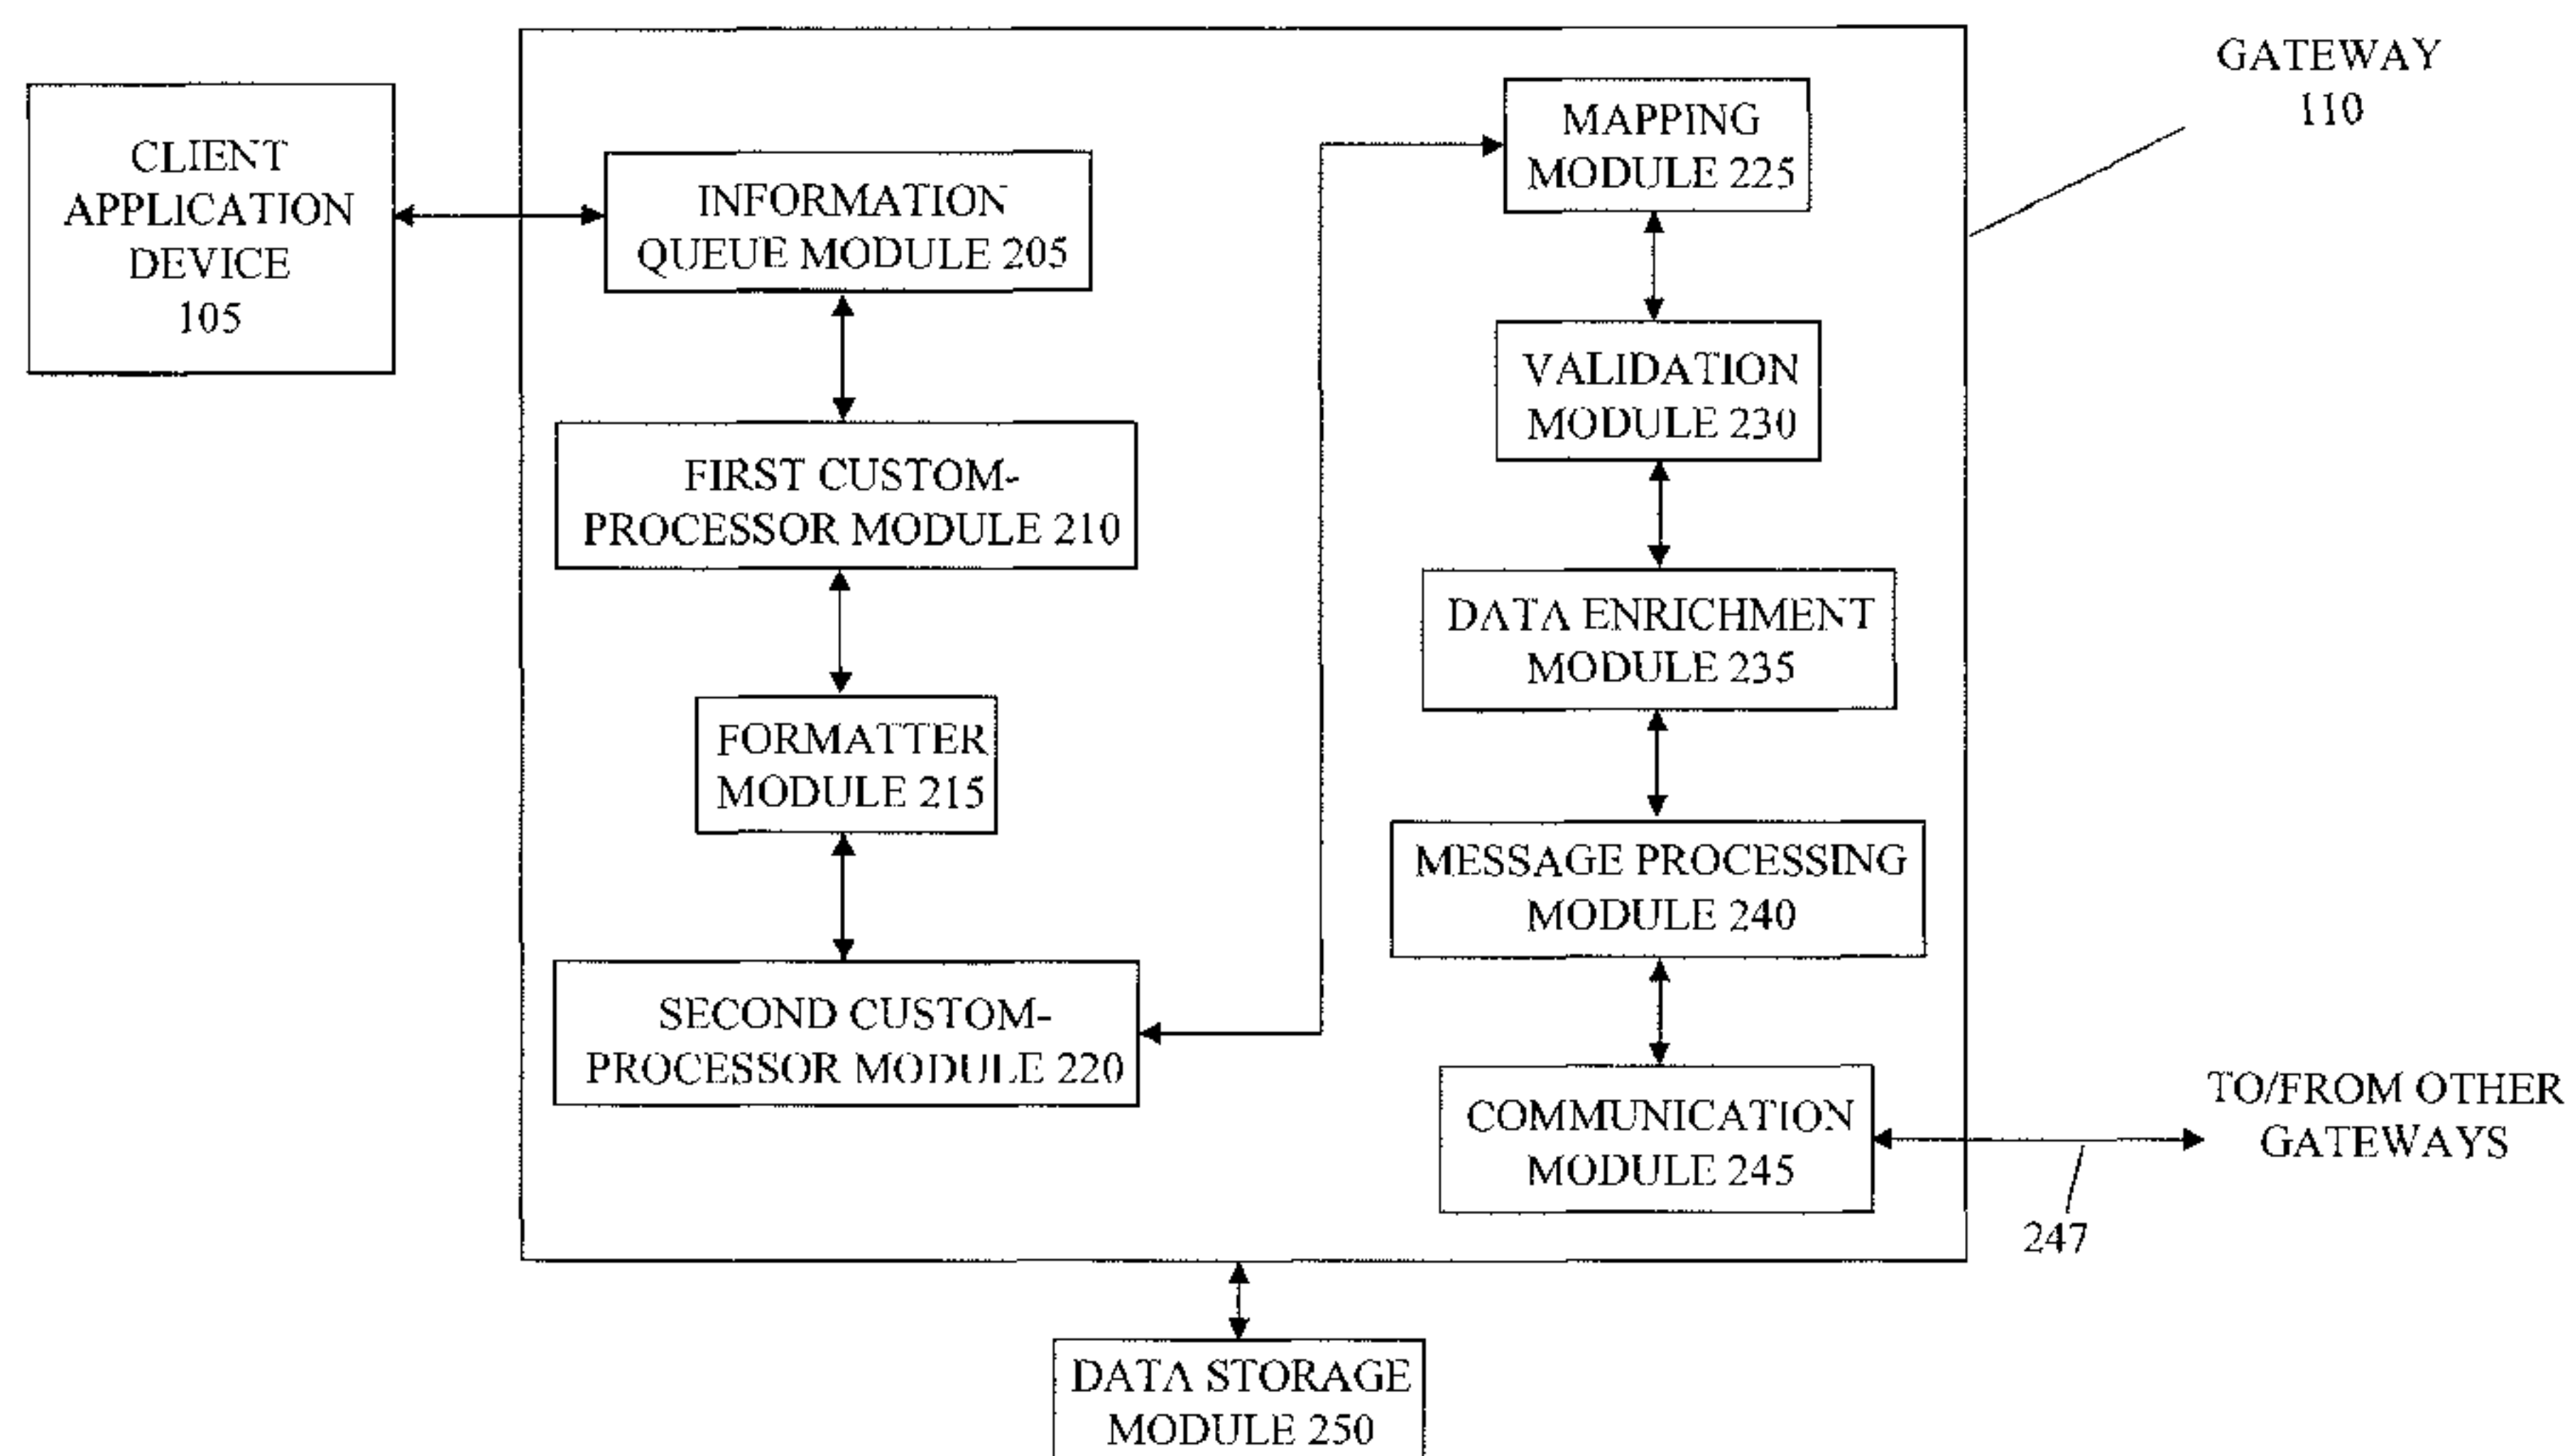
GATEWAY
110

CLIENT APPLICATION DEVICE 105

INFORMATION QUEUE MODULE 205

FIRST CUSTOM-PROCESSOR MODULE 210

FORMATTER MODULE 215

SECOND CUSTOM-PROCESSOR MODULE 220

MAPPING MODULE 225

VALIDATION MODULE 230

DATA ENRICHMENT MODULE 235

MESSAGE PROCESSING MODULE 240

COMMUNICATION MODULE 245

TO/FROM OTHER GATEWAYS

247

DATA STORAGE MODULE 250